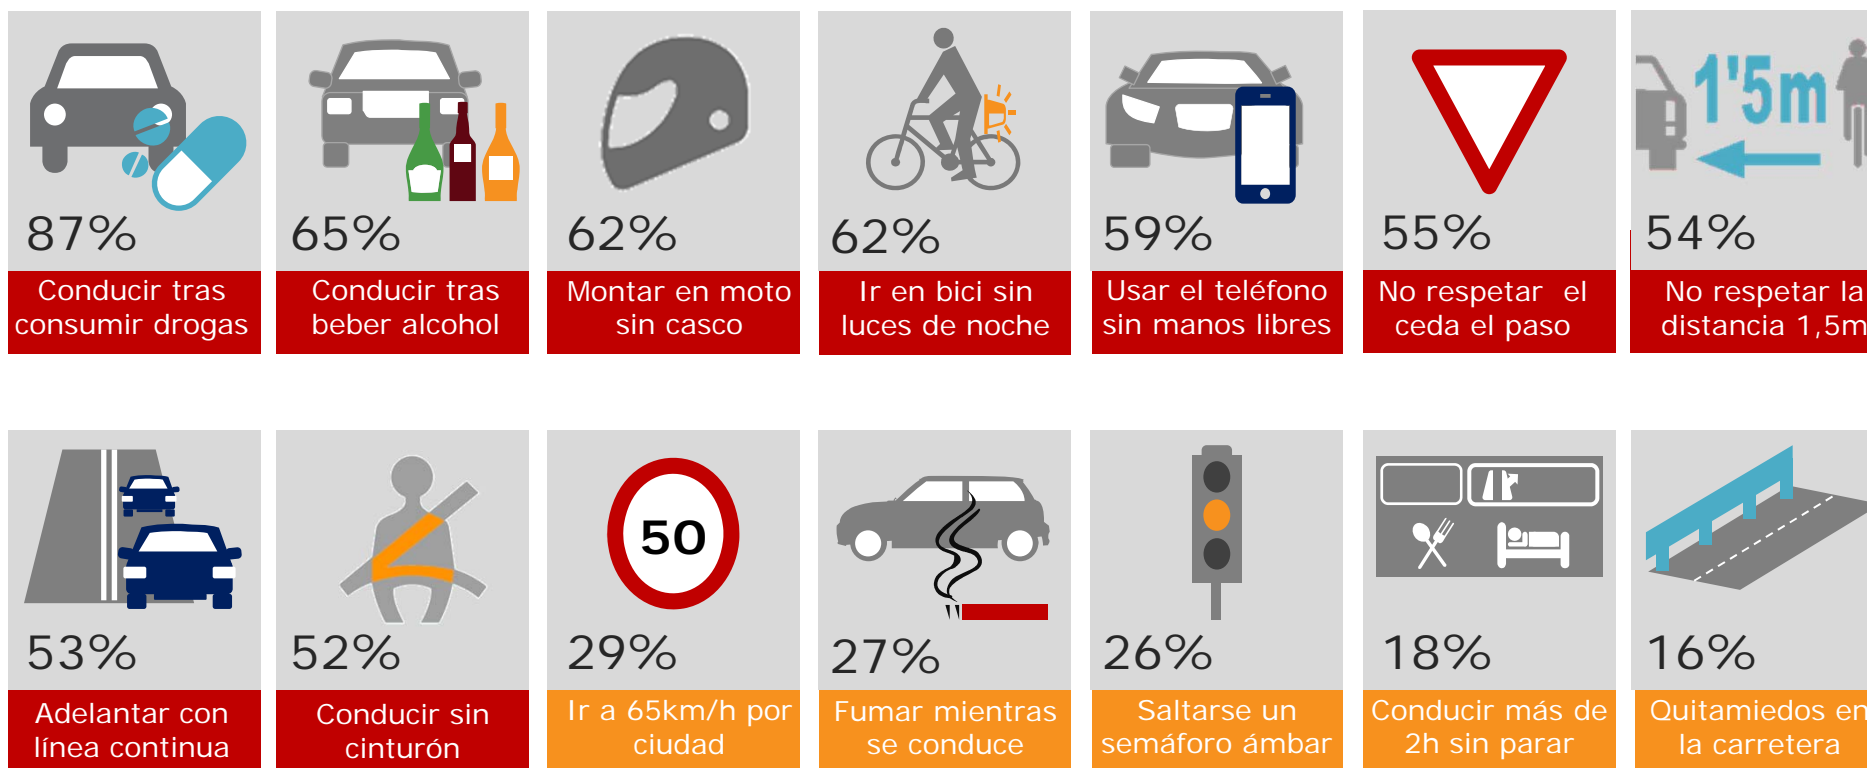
87%
Conducir tras consumir drogas

65%
Conducir tras beber alcohol

62%
Montar en moto sin casco

62%
Ir en bici sin luces de noche

59%
Usar el teléfono sin manos libres

55%
No respetar el ceda el paso

1'5m
54%
No respetar la distancia 1,5m

53%
Adelantar con línea continua

52%
Conducir sin cinturón

50
29%
Ir a 65km/h por ciudad

27%
Fumar mientras se conduce

26%
Saltarse un semáforo ámbar

18%
Conducir más de 2h sin parar

16%
Quitamiedos en la carretera